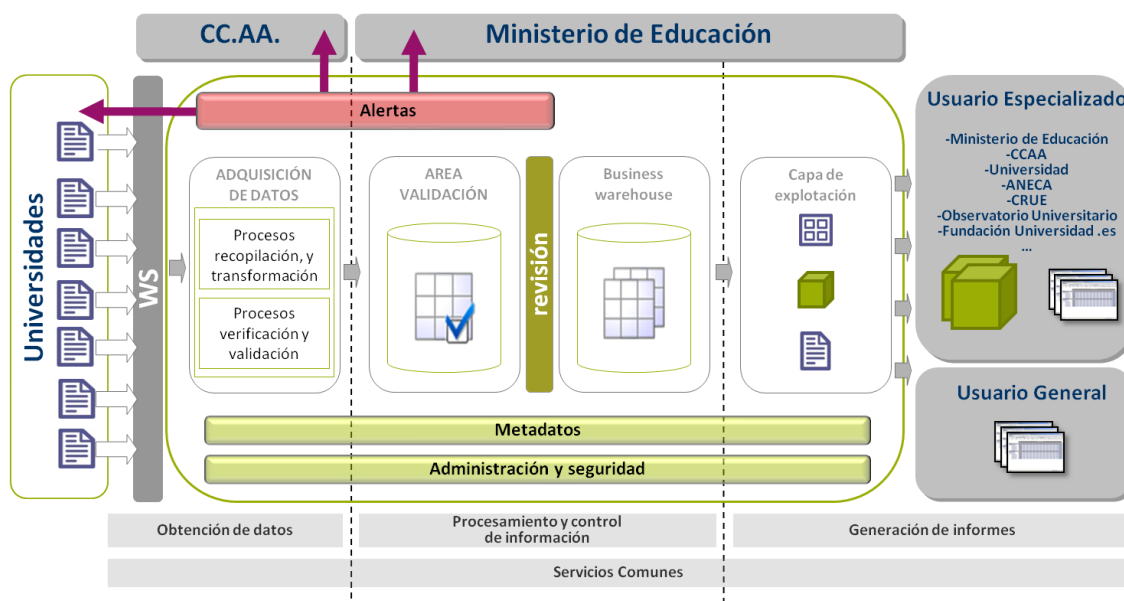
CC.AA.

Ministerio de Educación

Universidades

WS

Alertas

ADQUISICIÓN DE DATOS

Procesos recopilación, y transformación

Procesos verificación y validación

AREA VALIDACIÓN

revisión

Business warehouse

Capa de explotación

Usuario Especializado

-Ministerio de Educación
-CCAA
-Universidad
-ANECA
-CRUE
-Observatorio Universitario
-Fundación Universidad .es
...

Usuario General

Metadatos

Administración y seguridad

Obtención de datos

Procesamiento y control de información

Generación de informes

Servicios Comunes